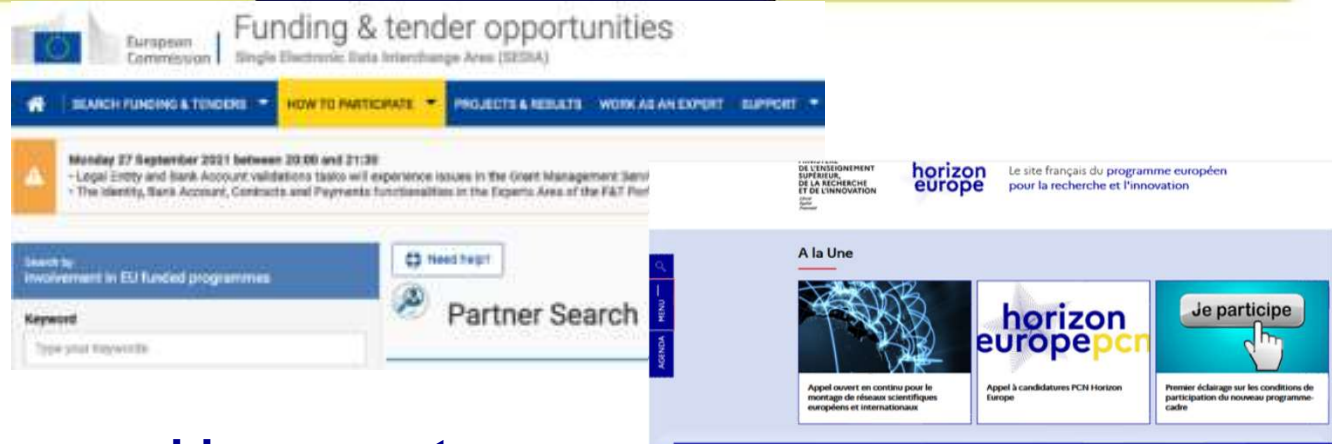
European Commission | Funding & tender opportunities
Single Electronic Data Interchange Area (SEDIA)

SEARCH FUNDING & TENDERS HOW TO PARTICIPATE PROJECTS & RESULTS WORK AS AN EXPERT SUPPORT

Monday 27 September 2021 between 20:00 and 21:30
- Legal Entity and Bank Account validations tasks will experience issues in the Grant Management Servi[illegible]
- The Identity, Bank Account, Contracts and Payments functionalities in the Experts Area of the F&T Por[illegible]

Search by
Involvement in EU funded programmes

Keyword
Type your keywords

Need help?

Partner Search

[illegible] DE L'ENSEIGNEMENT SUPÉRIEUR, DE LA RECHERCHE ET DE L'INNOVATION

horizon europe

Le site français du programme européen pour la recherche et l'innovation

MENU
AGENDA

A la Une

horizon europepcn

Je participe

Appel ouvert en continu pour le montage de réseaux scientifiques européens et internationaux

Appel à candidatures PCN Horizon Europe

Premier éclairage sur les conditions de participation du nouveau programme-cadre